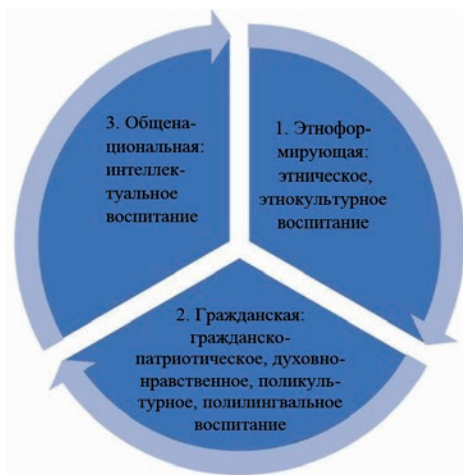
1. Этноформирующая: этническое, этнокультурное воспитание

2. Гражданская: гражданско-патриотическое, духовно-нравственное, поликультурное, полилингвальное воспитание

3. Общенациональная: интеллектуальное воспитание